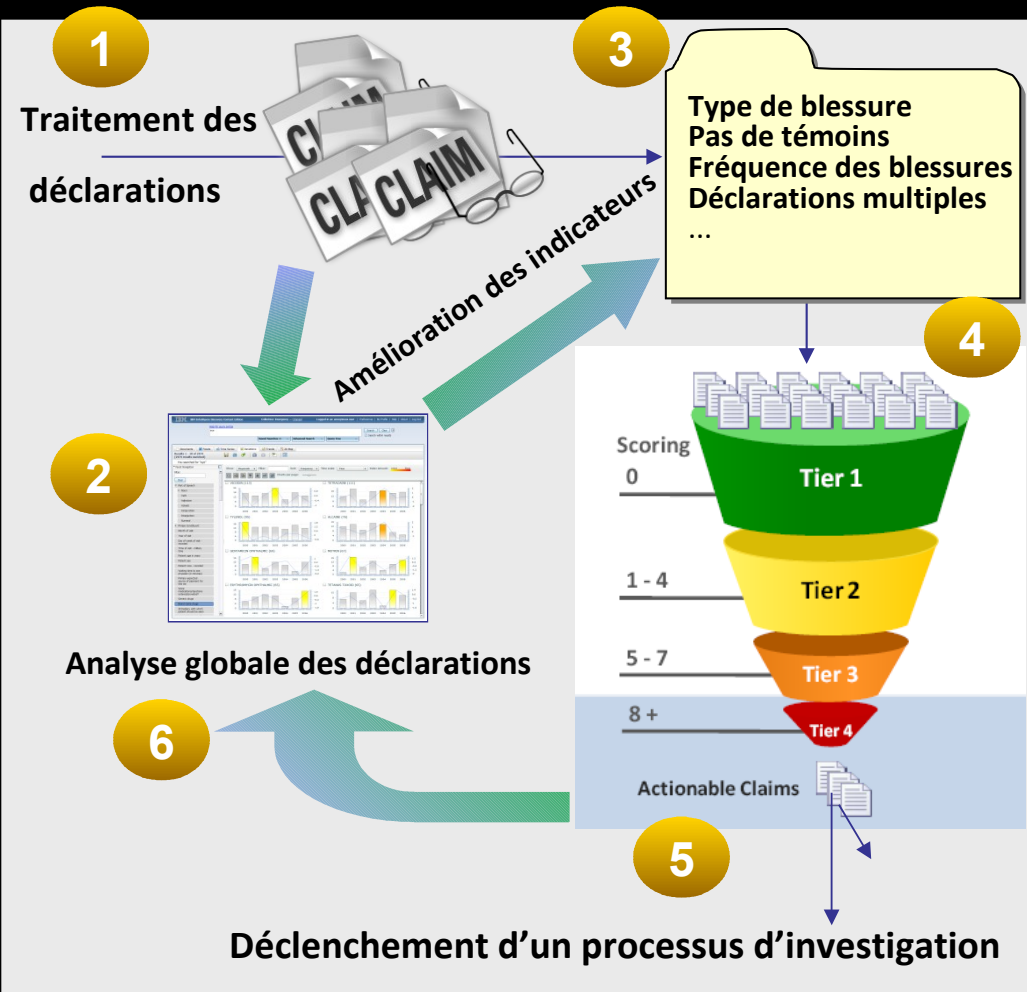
1

Traitement des déclarations

CLAIM CLAIM CLAIM CLAIM

3

Type de blessure
Pas de témoins
Fréquence des blessures
Déclarations multiples
...

Amélioration des indicateurs

4

2

Scoring

0

Tier 1

1 - 4

Tier 2

5 - 7

Tier 3

8 +

Tier 4

Actionable Claims

Analyse globale des déclarations

6

5

Déclenchement d’un processus d’investigation